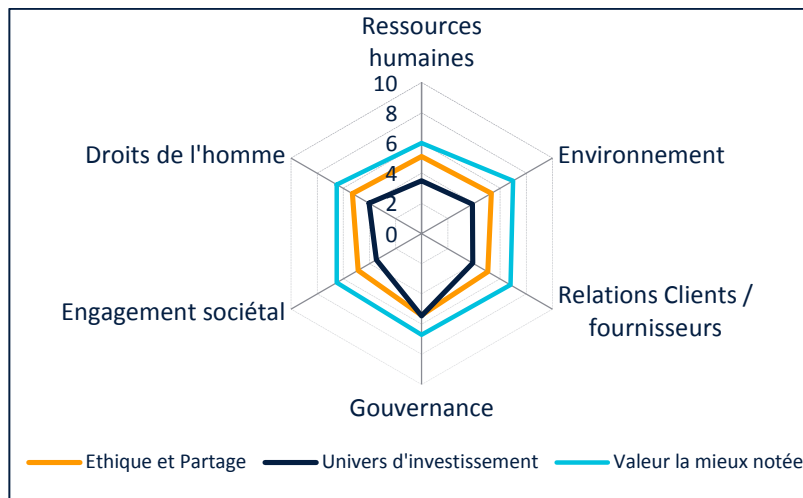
Ressources humaines

10
8
6
4
2
0

Environnement

Relations Clients / fournisseurs

Gouvernance

Engagement sociétal

Droits de l'homme

Ethique et Partage
Univers d'investissement
Valeur la mieux notée